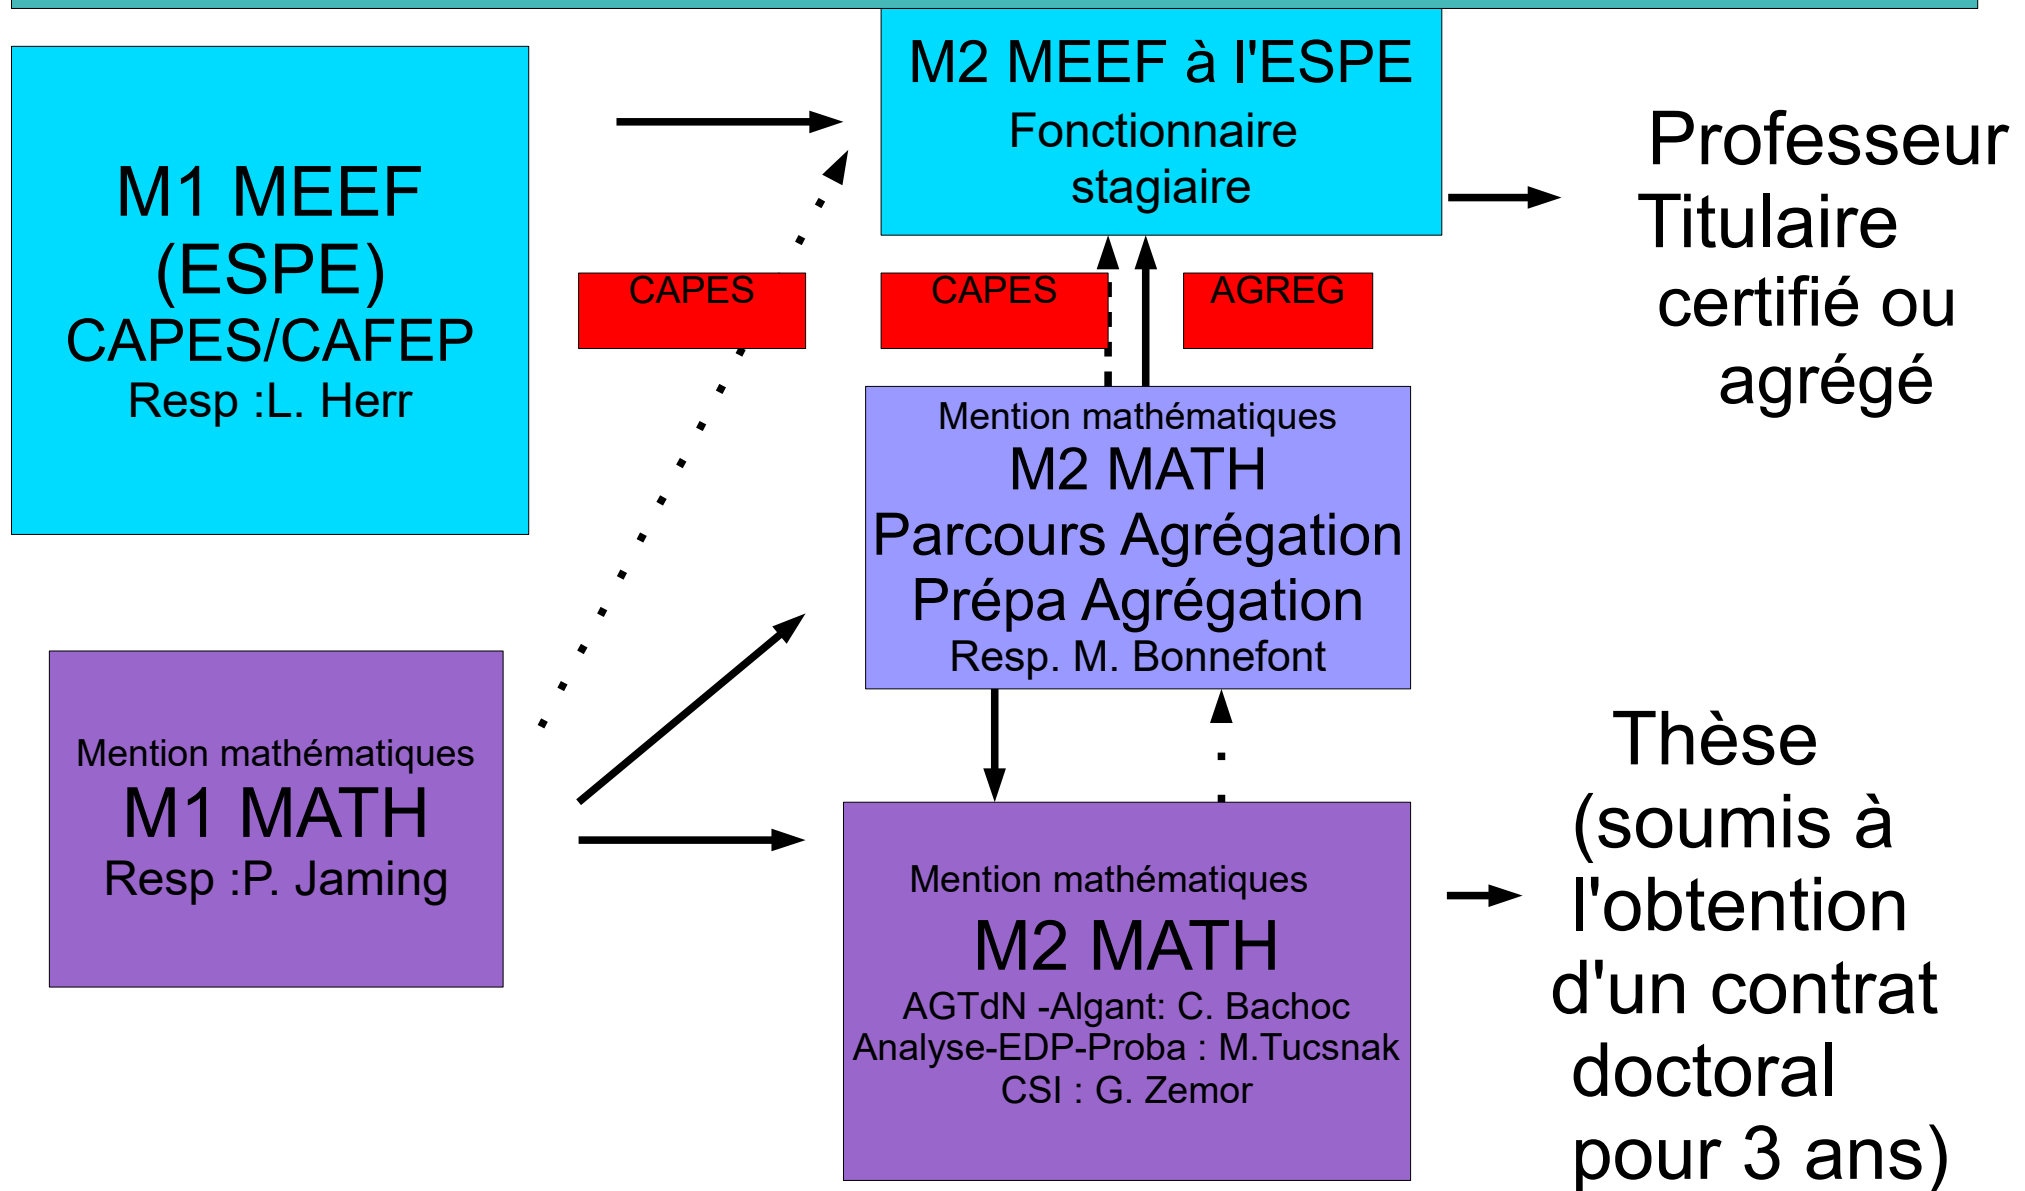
M1 MEEF
(ESPE)
CAPES/CAFEP
Resp :L. Herr

M2 MEEF à l'ESPE
Fonctionnaire stagiaire

Professeur Titulaire certifié ou agrégé

CAPES

CAPES

AGREG

Mention mathématiques
M2 MATH
Parcours Agrégation
Prépa Agrégation
Resp. M. Bonnefont

Mention mathématiques
M1 MATH
Resp :P. Jaming

Mention mathématiques
M2 MATH
AGTdN -Algant: C. Bachoc
Analyse-EDP-Proba : M.Tucsnak
CSI : G. Zemor

Thèse (soumis à l'obtention d'un contrat doctoral pour 3 ans)